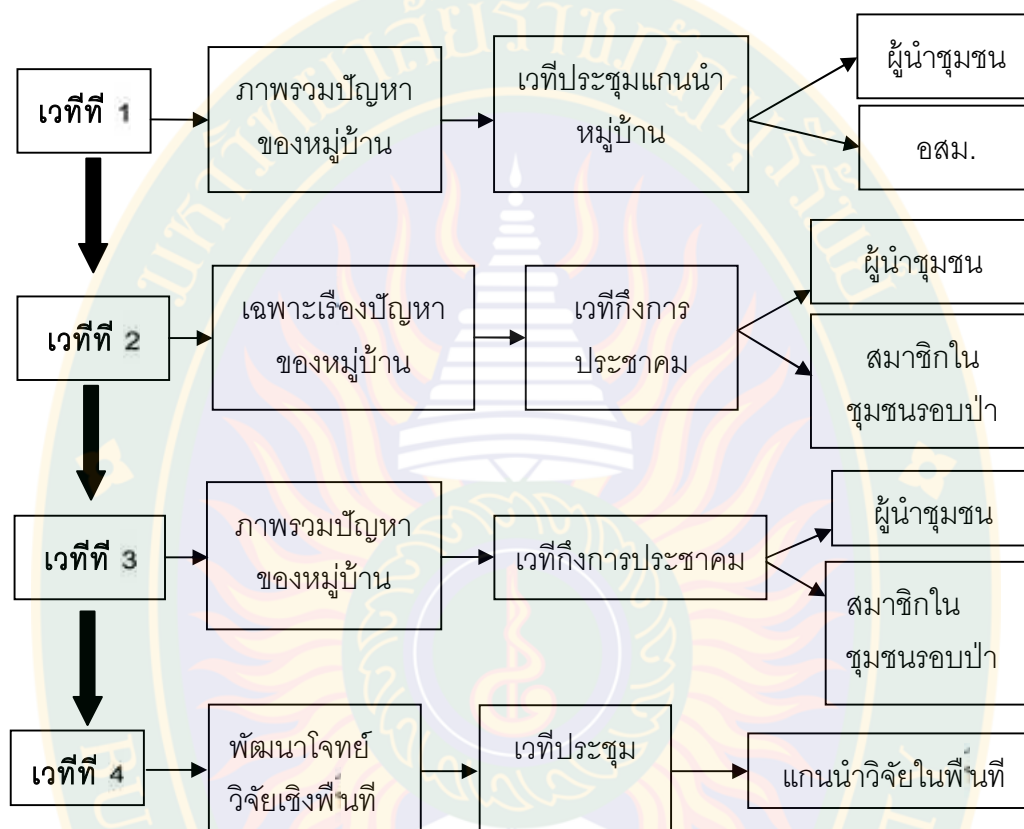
เวทีที่ 1

ภาพรวมปัญหาของหมู่บ้าน

เวทีประชุมแกนนำหมู่บ้าน

ผู้นำชุมชน

อสม.

เวทีที่ 2

เฉพาะเรื่องปัญหาของหมู่บ้าน

เวทีกึ่งการประชาคม

ผู้นำชุมชน

สมาชิกในชุมชนรอบป่า

เวทีที่ 3

ภาพรวมปัญหาของหมู่บ้าน

เวทีกึ่งการประชาคม

ผู้นำชุมชน

สมาชิกในชุมชนรอบป่า

เวทีที่ 4

พัฒนาโจทย์วิจัยเชิงพื้นที่

เวทีประชุม

แกนนำวิจัยในพื้นที่